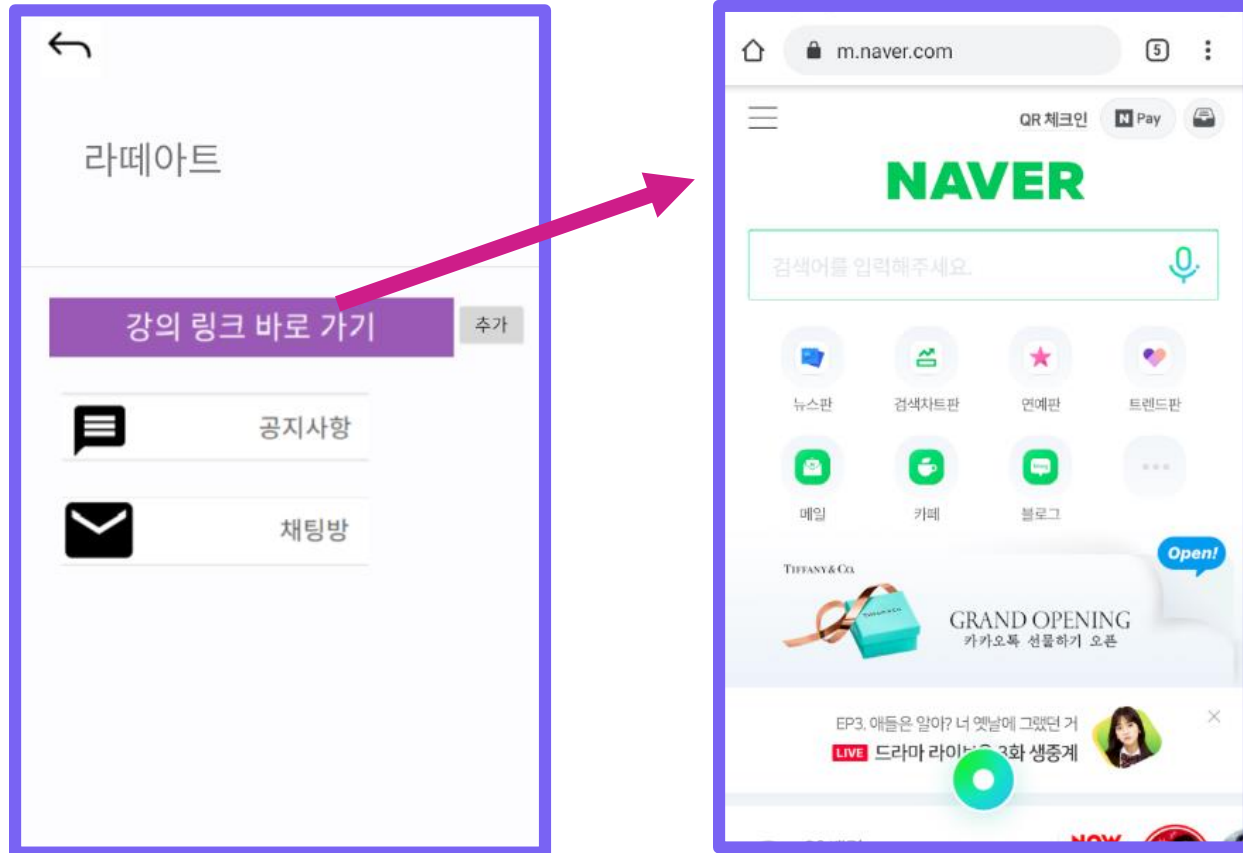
라떼아트

강의 링크 바로 가기

추가

공지사항

채팅방

m.naver.com

5

QR 체크인

N Pay

NAVER

검색어를 입력해주세요.

뉴스판

검색차트판

연예판

트렌드판

메일

카페

블로그

Open!

TIFFANY & Co.

GRAND OPENING

카카오톡 선물하기 오픈

EP3. 애들은 알아? 너 옛날에 그랬던 거

LIVE 드라마 라이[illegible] 3화 생중계

NOW